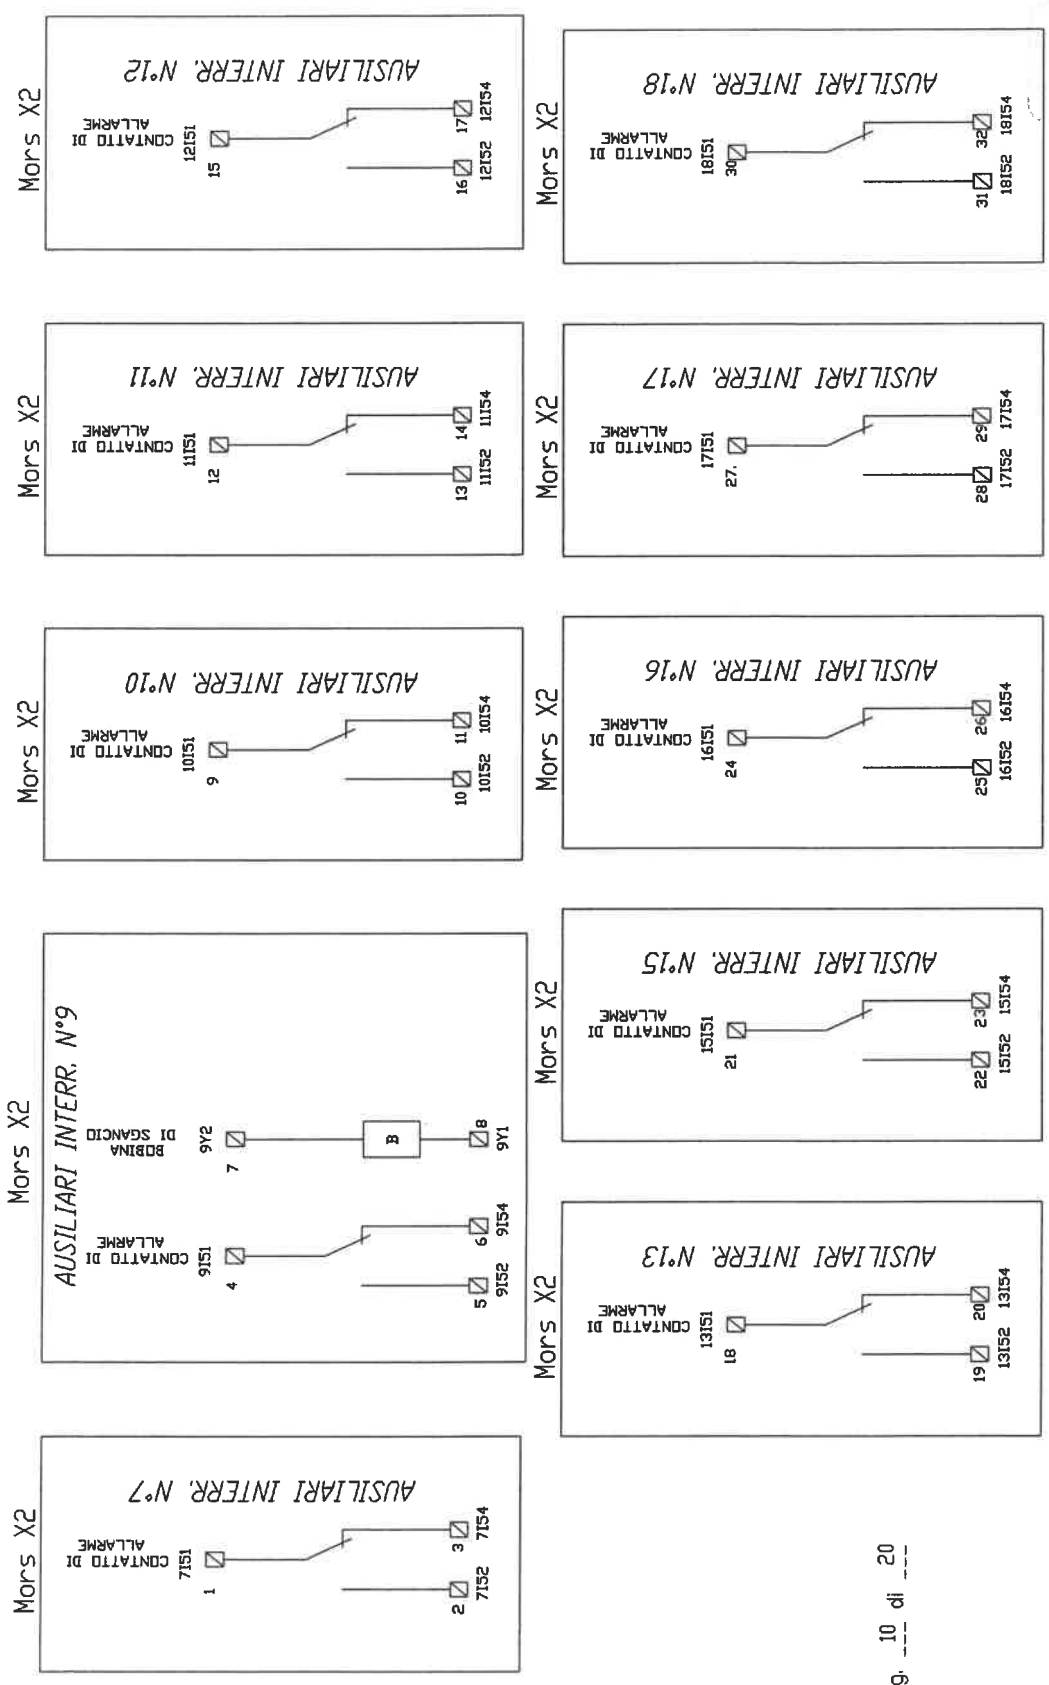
Mors X2
AUSILIARI INTERR. N°7
CONTATTO DI ALLARME
7I51
1
2 7I52
3 7I54

Mors X2
AUSILIARI INTERR. N°9
CONTATTO DI ALLARME
9I51
4
5 9I52
6 9I54
BOBINA DI SGANCIO
9Y2
7
B
8 9Y1

Mors X2
AUSILIARI INTERR. N°10
CONTATTO DI ALLARME
10I51
9
10 10I52
11 10I54

Mors X2
AUSILIARI INTERR. N°11
CONTATTO DI ALLARME
11I51
12
13 11I52
14 11I54

Mors X2
AUSILIARI INTERR. N°12
CONTATTO DI ALLARME
12I51
15
16 12I52
17 12I54

Mors X2
AUSILIARI INTERR. N°13
CONTATTO DI ALLARME
13I51
18
19 13I52
20 13I54

Mors X2
AUSILIARI INTERR. N°15
CONTATTO DI ALLARME
15I51
21
22 15I52
23 15I54

Mors X2
AUSILIARI INTERR. N°16
CONTATTO DI ALLARME
16I51
24
25 16I52
26 16I54

Mors X2
AUSILIARI INTERR. N°17
CONTATTO DI ALLARME
17I51
27.
28 17I52
29 17I54

Mors X2
AUSILIARI INTERR. N°18
CONTATTO DI ALLARME
18I51
30
31 18I52
32 18I54

g. 10 di 20